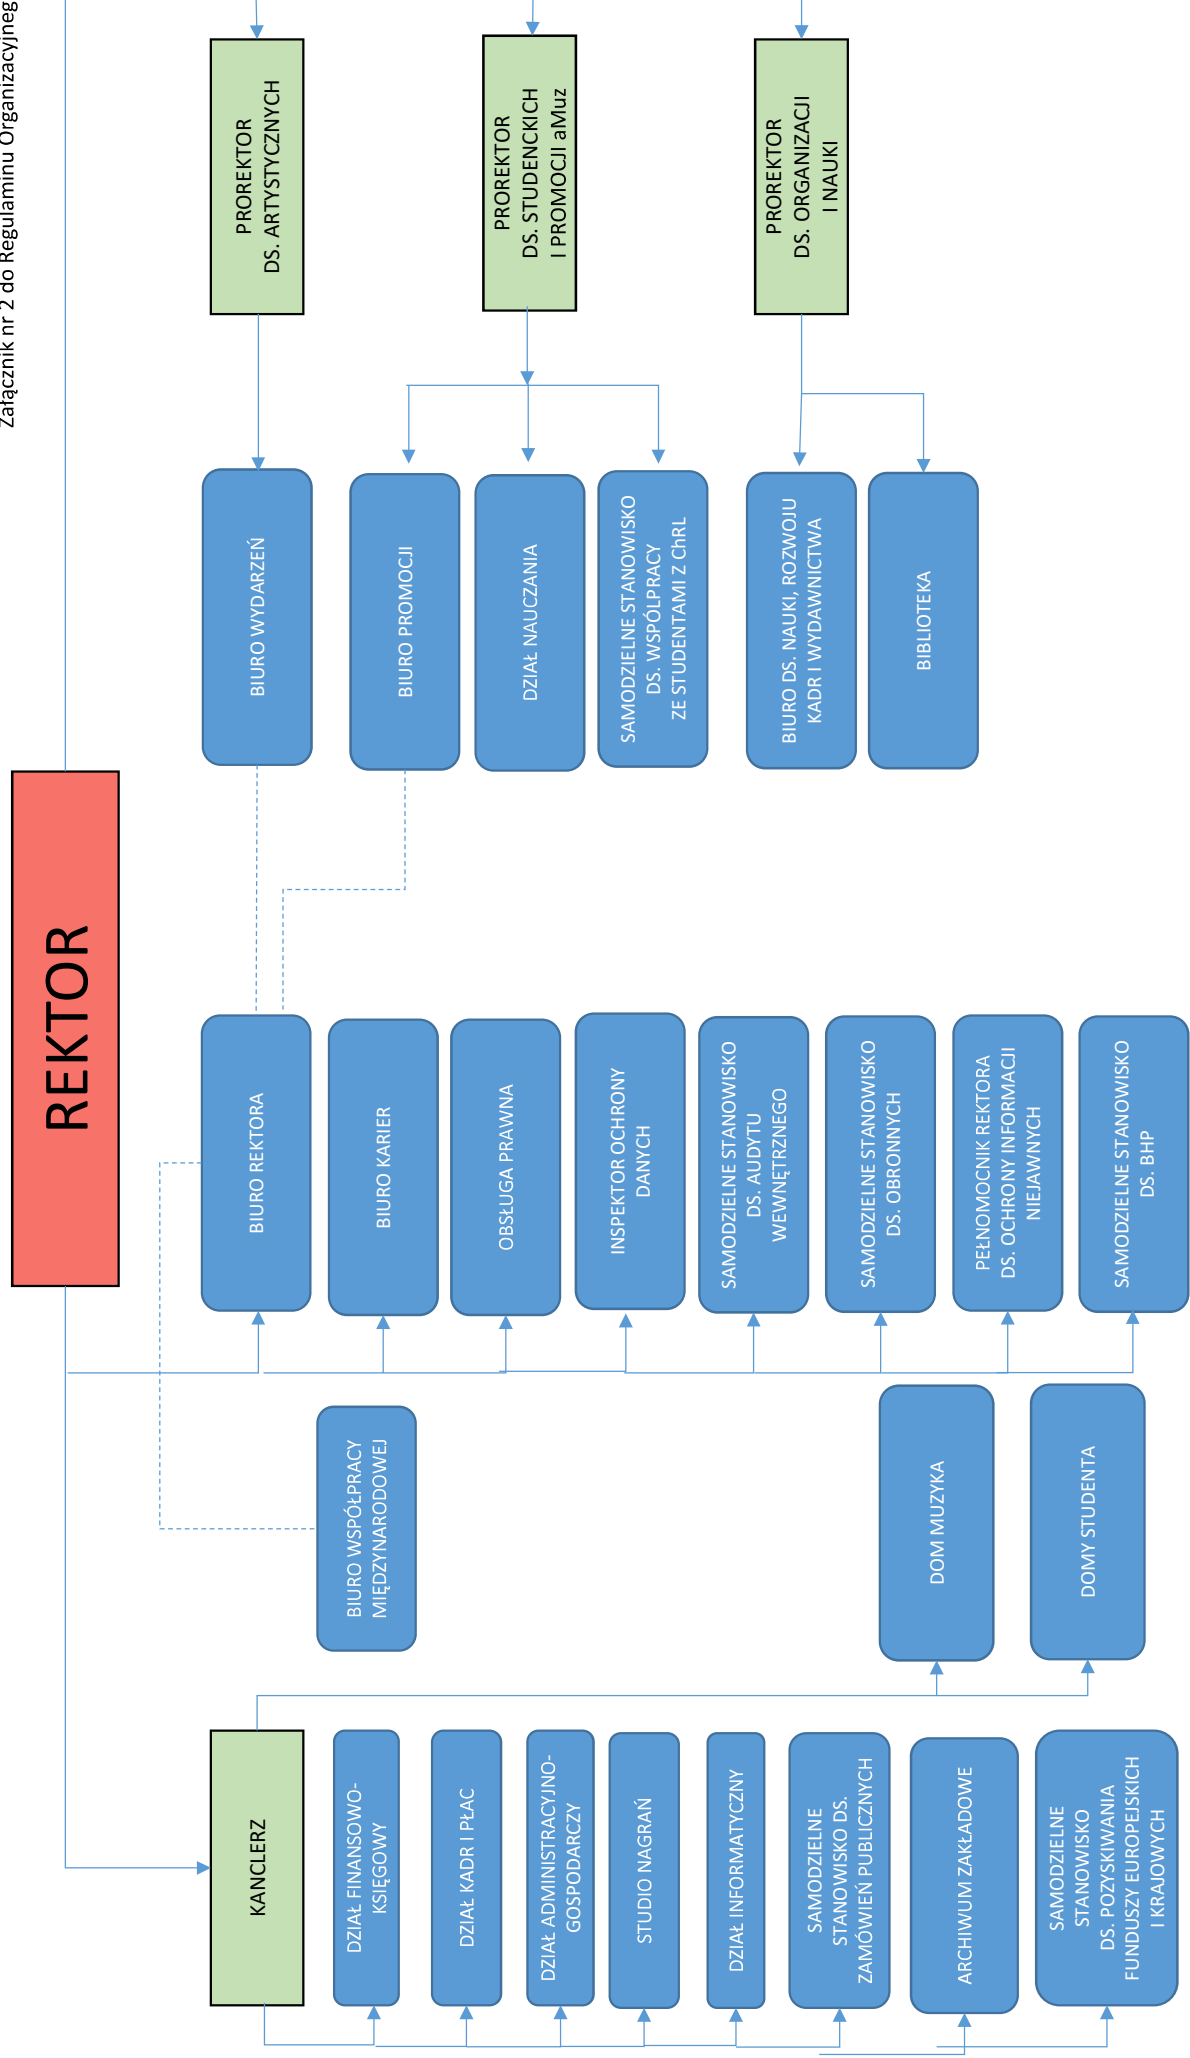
Załącznik nr 2 do Regulaminu Organizacyjneg

REKTOR

PROREKTOR DS. ARTYSTYCZNYCH

PROREKTOR DS. STUDENCKICH I PROMOCJI aMuz

PROREKTOR DS. ORGANIZACJI I NAUKI

BIURO WYDARZEŃ

BIURO PROMOCJI

DZIAŁ NAUCZANIA

SAMODZIELNE STANOWISKO DS. WSPÓŁPRACY ZE STUDENTAMI Z ChRL

BIURO DS. NAUKI, ROZWOJU KADR I WYDAWNICTWA

BIBLIOTEKA

BIURO REKTORA

BIURO KARIER

OBSŁUGA PRAWNA

INSPEKTOR OCHRONY DANYCH

SAMODZIELNE STANOWISKO DS. AUDYTU WEWNĘTRZNEGO

SAMODZIELNE STANOWISKO DS. OBRONNYCH

PEŁNOMOCNIK REKTORA DS. OCHRONY INFORMACJI NIEJAWNYCH

SAMODZIELNE STANOWISKO DS. BHP

BIURO WSPÓŁPRACY MIĘDZYNARODOWEJ

DOM MUZYKA

DOMY STUDENTA

KANCLERZ

DZIAŁ FINANSOWO-KSIĘGOWY

DZIAŁ KADR I PŁAC

DZIAŁ ADMINISTRACYJNO-GOSPODARCZY

STUDIO NAGRAŃ

DZIAŁ INFORMATYCZNY

SAMODZIELNE STANOWISKO DS. ZAMÓWIEŃ PUBLICZNYCH

ARCHIWUM ZAKŁADOWE

SAMODZIELNE STANOWISKO DS. POZYSKIWANIA FUNDUSZY EUROPEJSKICH I KRAJOWYCH